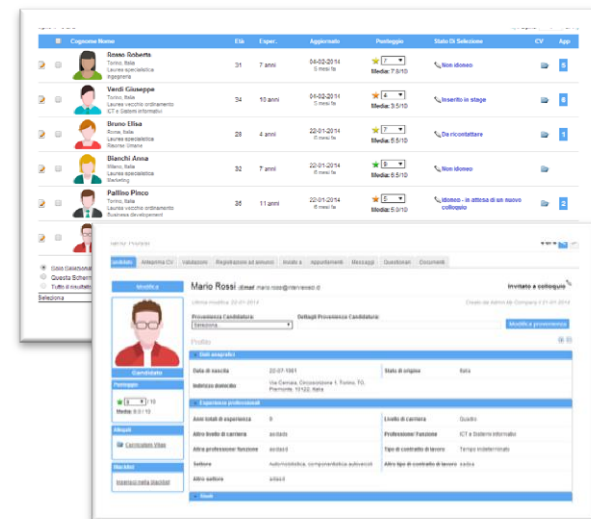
| | Cognome Nome | Età | Esper. | Aggiornato | Punteggio | Stato Di Selezione | CV | App |
|---|---|---|---|---|---|---|---|---|
| | Rosso Roberta Torino, Italia Laurea specialistica Ingegneria | 31 | 7 anni | 04-02-2014 5 mesi fa | 7 Media: 7.0/10 | Non idoneo | | 5 |
| | Verdi Giuseppe Torino, Italia Laurea vecchio ordinamento ICT e Sistemi Informativi | 34 | 10 anni | 04-02-2014 5 mesi fa | 4 Media: 3.5/10 | Inserito in stage | | 6 |
| | Bruno Elisa Roma, Italia Laurea specialistica Risorse Umane | 28 | 4 anni | 22-01-2014 6 mesi fa | 7 Media: 6.5/10 | Da ricontattare | | 1 |
| | Bianchi Anna Milano, Italia Laurea specialistica Marketing | 32 | 7 anni | 22-01-2014 6 mesi fa | 7 Media: 6.5/10 | Non idoneo | | |
| | Pallino Pinco Torino, Italia Laurea vecchio ordinamento Business development | 35 | 11 anni | 22-01-2014 6 mesi fa | 5 Media: 5.0/10 | Idoneo - in attesa di un nuovo colloquio | | 2 |

Ogni Candidatura
Questa Schermata
Tutti di risultati
Seleziona

Candidato | Anteprima Cv | Valutazioni | Registrazioni ad annuncio | Inviato a | Appuntamenti | Messaggi | Questionari | Documenti

Modifica
Mario Rossi (Email: mario.rossi@intervieweb.it)
Invitato a colloquio
Ultima modifica: 22-01-2014
Creato da Admin da Company il 21-01-2014
Provenienza Candidatura: Seleziona
Dettagli Provenienza Candidatura:
Modifica provenienza
Profilo
Dati anagrafici
Data di nascita: 22-07-1981
Stato di origine: Italia
Indirizzo domicilio: Via Carrara, Circonvallazione 1, Torino, TO, Piemonte, 10122, Italia
Esperienze professionali
Anni totali di esperienza: 9
Livello di carriera: Quadro
Altro livello di carriera: dottato
Professione/ Funzione: ICT e Sistemi Informativi
Altra professione/ funzione: dottato
Tipo di contratto di lavoro: Tempo indeterminato
Settore: Automobilistica, componentistica autoveicoli
Altro tipo di contratto di lavoro: aduta
Altro settore: atlad il
Studi
Candidato
Punteggio
9 / 10
Media: 8.0 / 10
Allegati
Curriculum Vitae
Mansioni
Inserisci nella Mansioni